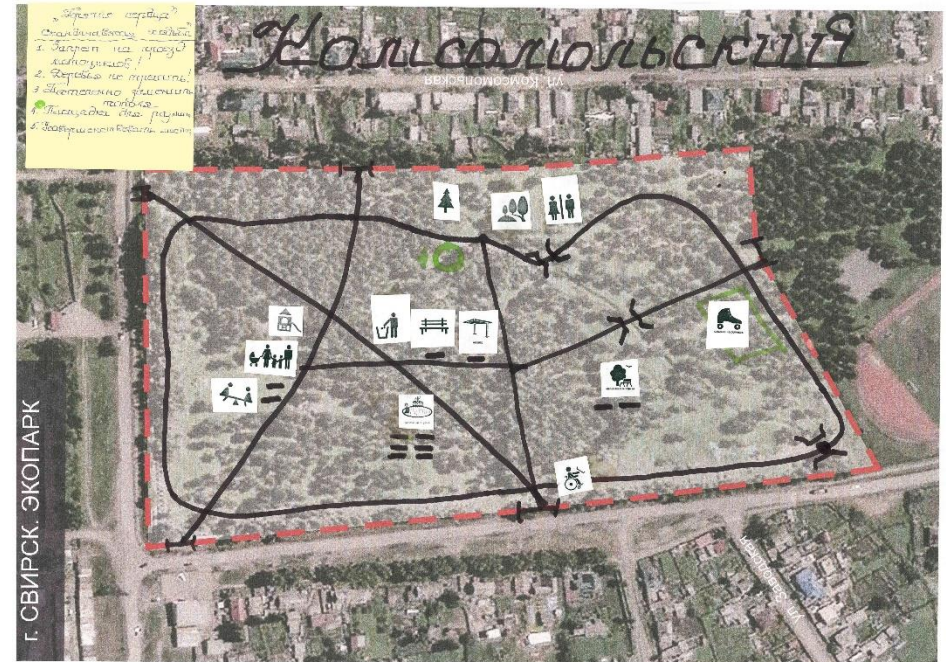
„Вернуть сердце"
Остановить „кабан"
1. Запрет на проезд
выжившим!
2. Деревья не трогать!
3. Постепенно заменить
тополя
4. Посадка без рубки
5. Завершить работы сейчас

Комсомольский

ул. Комсомольская

г. СВИРСК. ЭКОПАРК